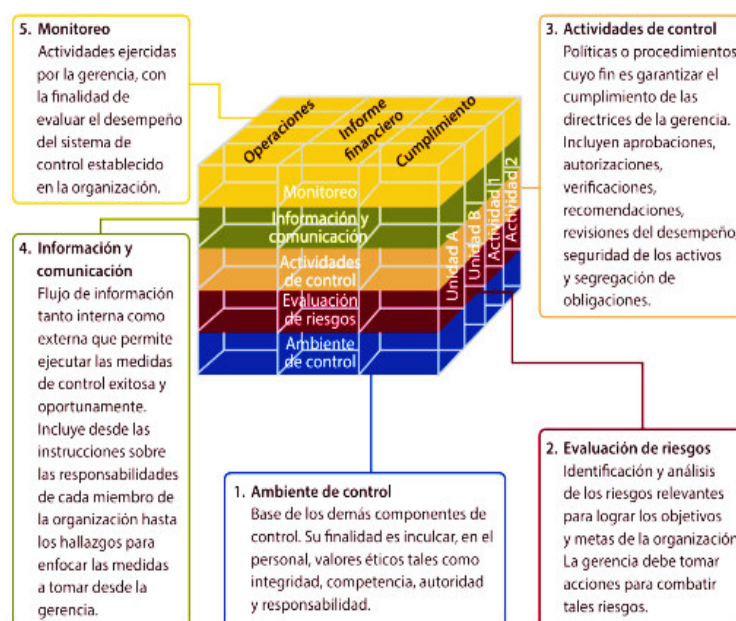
5. Monitoreo
Actividades ejercidas por la gerencia, con la finalidad de evaluar el desempeño del sistema de control establecido en la organización.

4. Información y comunicación
Flujo de información tanto interna como externa que permite ejecutar las medidas de control exitosa y oportunamente. Incluye desde las instrucciones sobre las responsabilidades de cada miembro de la organización hasta los hallazgos para enfocar las medidas a tomar desde la gerencia.

Operaciones
Informe financiero
Cumplimiento
Monitoreo
Información y comunicación
Actividades de control
Evaluación de riesgos
Ambiente de control
Unidad A
Unidad B
Actividad 1
Actividad 2

3. Actividades de control
Políticas o procedimientos cuyo fin es garantizar el cumplimiento de las directrices de la gerencia. Incluyen aprobaciones, autorizaciones, verificaciones, recomendaciones, revisiones del desempeño, seguridad de los activos y segregación de obligaciones.

1. Ambiente de control
Base de los demás componentes de control. Su finalidad es inculcar, en el personal, valores éticos tales como integridad, competencia, autoridad y responsabilidad.

2. Evaluación de riesgos
Identificación y análisis de los riesgos relevantes para lograr los objetivos y metas de la organización. La gerencia debe tomar acciones para combatir tales riesgos.